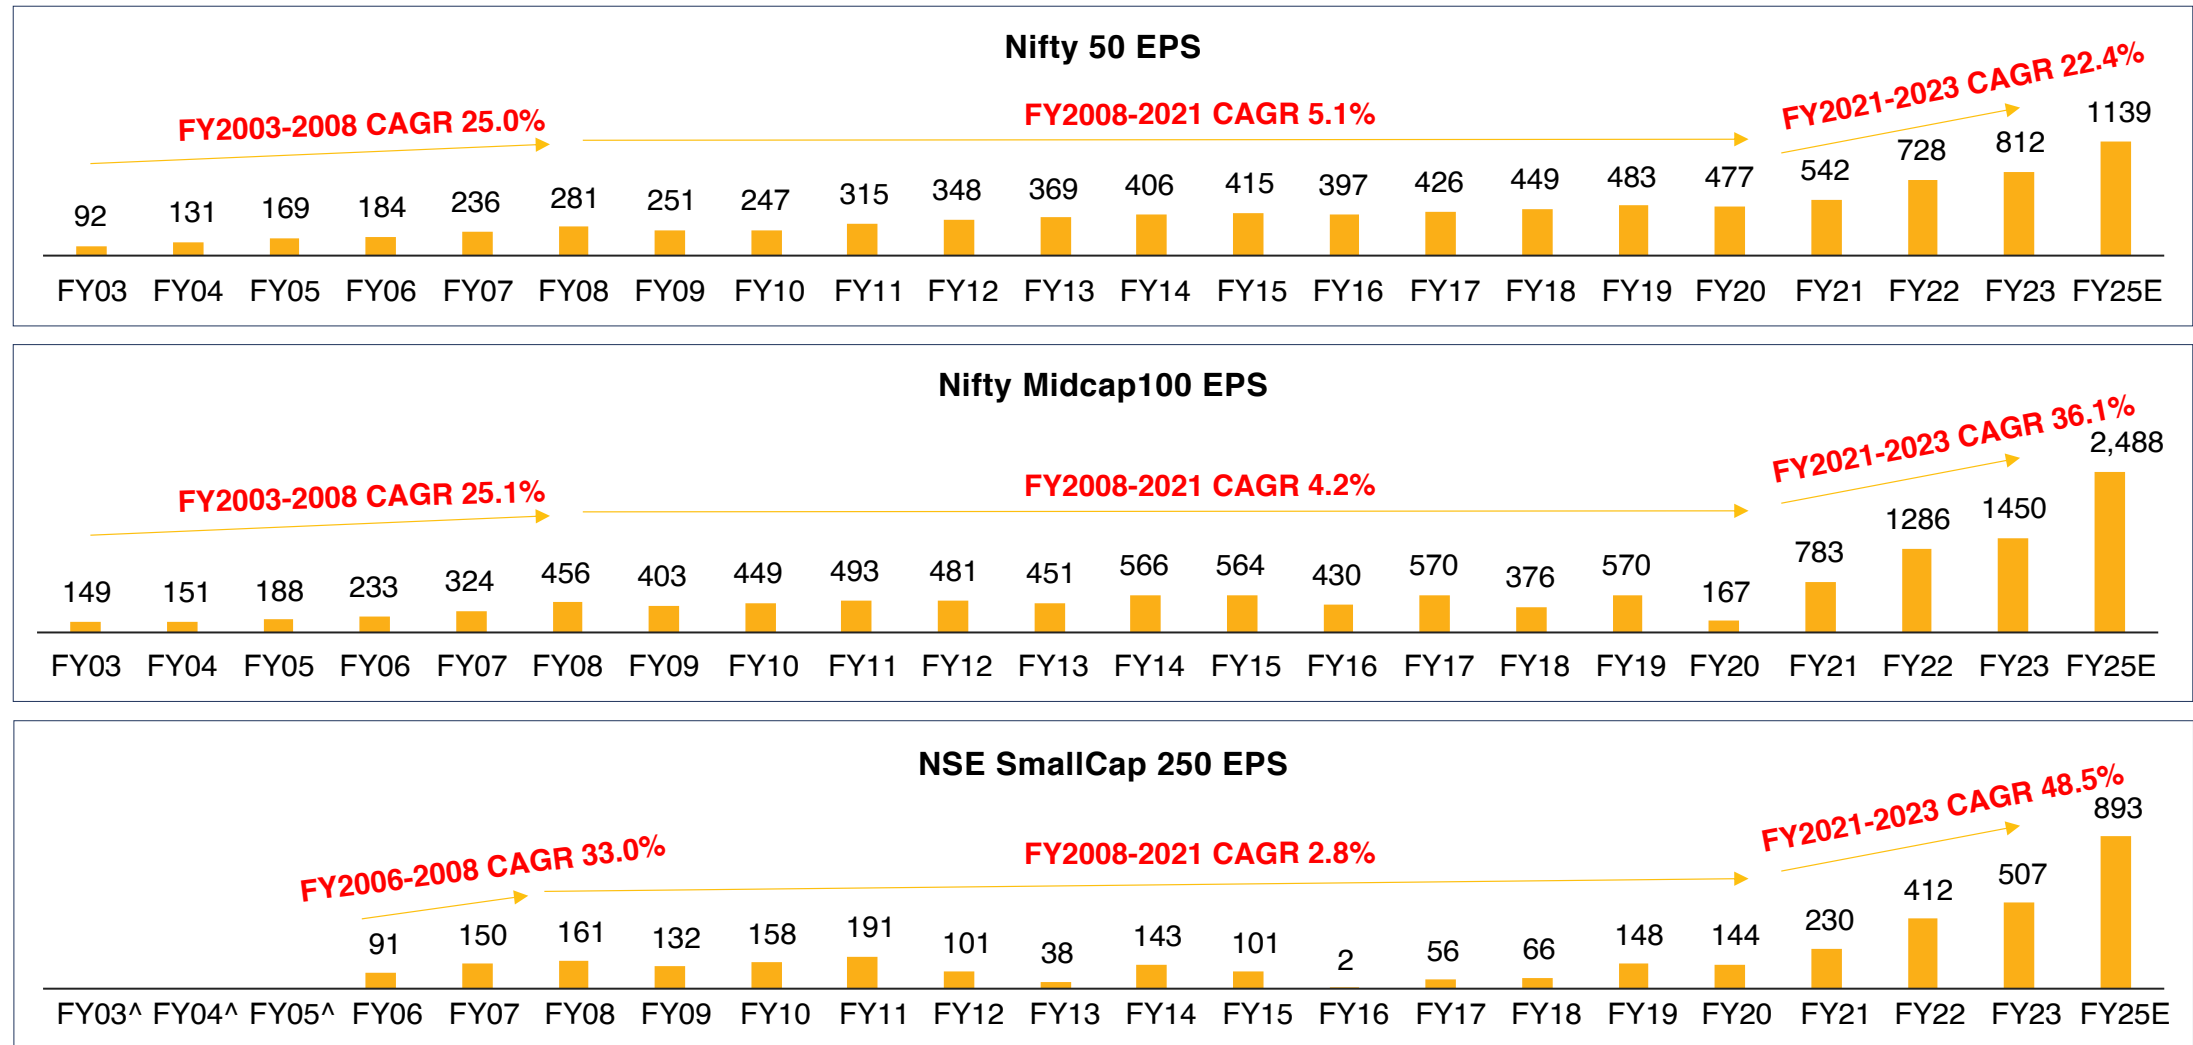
Nifty 50 EPS

FY2003-2008 CAGR 25.0%

FY2008-2021 CAGR 5.1%

FY2021-2023 CAGR 22.4%

| FY03 | FY04 | FY05 | FY06 | FY07 | FY08 | FY09 | FY10 | FY11 | FY12 | FY13 | FY14 | FY15 | FY16 | FY17 | FY18 | FY19 | FY20 | FY21 | FY22 | FY23 | FY25E |
|---|---|---|---|---|---|---|---|---|---|---|---|---|---|---|---|---|---|---|---|---|---|
| 92 | 131 | 169 | 184 | 236 | 281 | 251 | 247 | 315 | 348 | 369 | 406 | 415 | 397 | 426 | 449 | 483 | 477 | 542 | 728 | 812 | 1139 |

Nifty Midcap100 EPS

FY2003-2008 CAGR 25.1%

FY2008-2021 CAGR 4.2%

FY2021-2023 CAGR 36.1%

| FY03 | FY04 | FY05 | FY06 | FY07 | FY08 | FY09 | FY10 | FY11 | FY12 | FY13 | FY14 | FY15 | FY16 | FY17 | FY18 | FY19 | FY20 | FY21 | FY22 | FY23 | FY25E |
|---|---|---|---|---|---|---|---|---|---|---|---|---|---|---|---|---|---|---|---|---|---|
| 149 | 151 | 188 | 233 | 324 | 456 | 403 | 449 | 493 | 481 | 451 | 566 | 564 | 430 | 570 | 376 | 570 | 167 | 783 | 1286 | 1450 | 2,488 |

NSE SmallCap 250 EPS

FY2006-2008 CAGR 33.0%

FY2008-2021 CAGR 2.8%

FY2021-2023 CAGR 48.5%

| FY03^ | FY04^ | FY05^ | FY06 | FY07 | FY08 | FY09 | FY10 | FY11 | FY12 | FY13 | FY14 | FY15 | FY16 | FY17 | FY18 | FY19 | FY20 | FY21 | FY22 | FY23 | FY25E |
|---|---|---|---|---|---|---|---|---|---|---|---|---|---|---|---|---|---|---|---|---|---|
| | | | 91 | 150 | 161 | 132 | 158 | 191 | 101 | 38 | 143 | 101 | 2 | 56 | 66 | 148 | 144 | 230 | 412 | 507 | 893 |